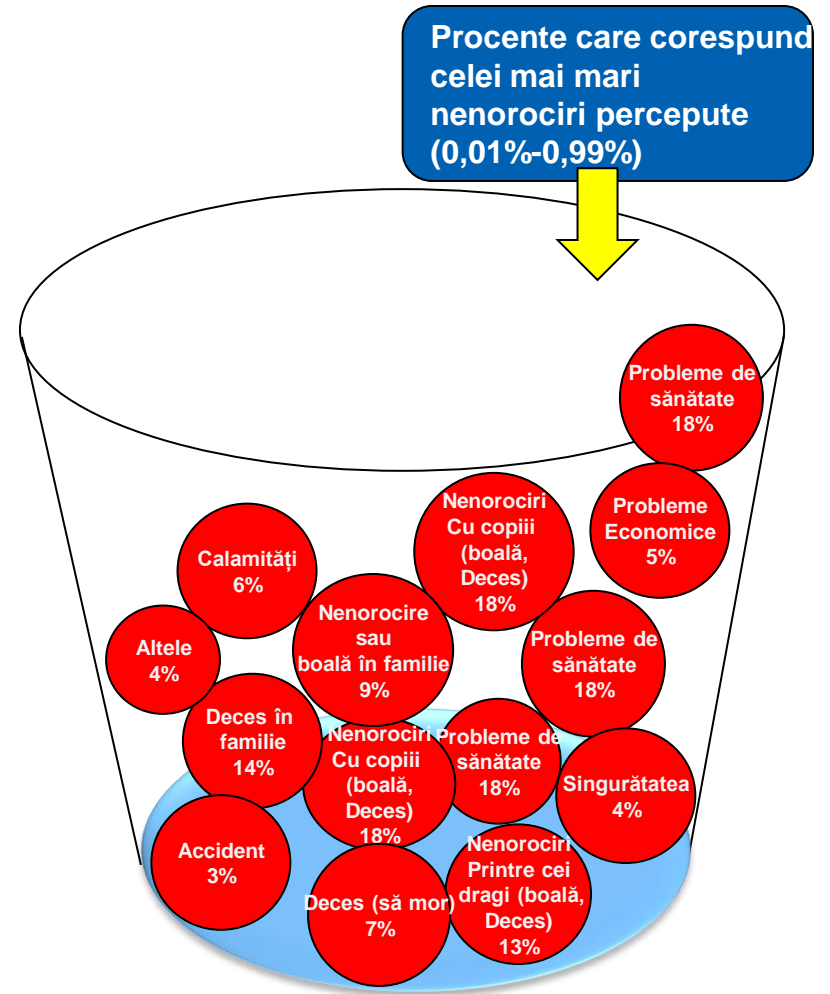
Procente care corespund celei mai mari nenorociri percepute (0,01%-0,99%)

Probleme de sănătate 18%

Nenorociri Cu copiii (boală, Deces) 18%

Probleme Economice 5%

Calamități 6%

Nenorocire sau boală în familie 9%

Probleme de sănătate 18%

Altele 4%

Deces în familie 14%

Nenorociri Cu copiii (boală, Deces) 18%

Probleme de sănătate 18%

Singurătatea 4%

Accident 3%

Deces (să mor) 7%

Nenorociri Printre cei dragi (boală, Deces) 13%